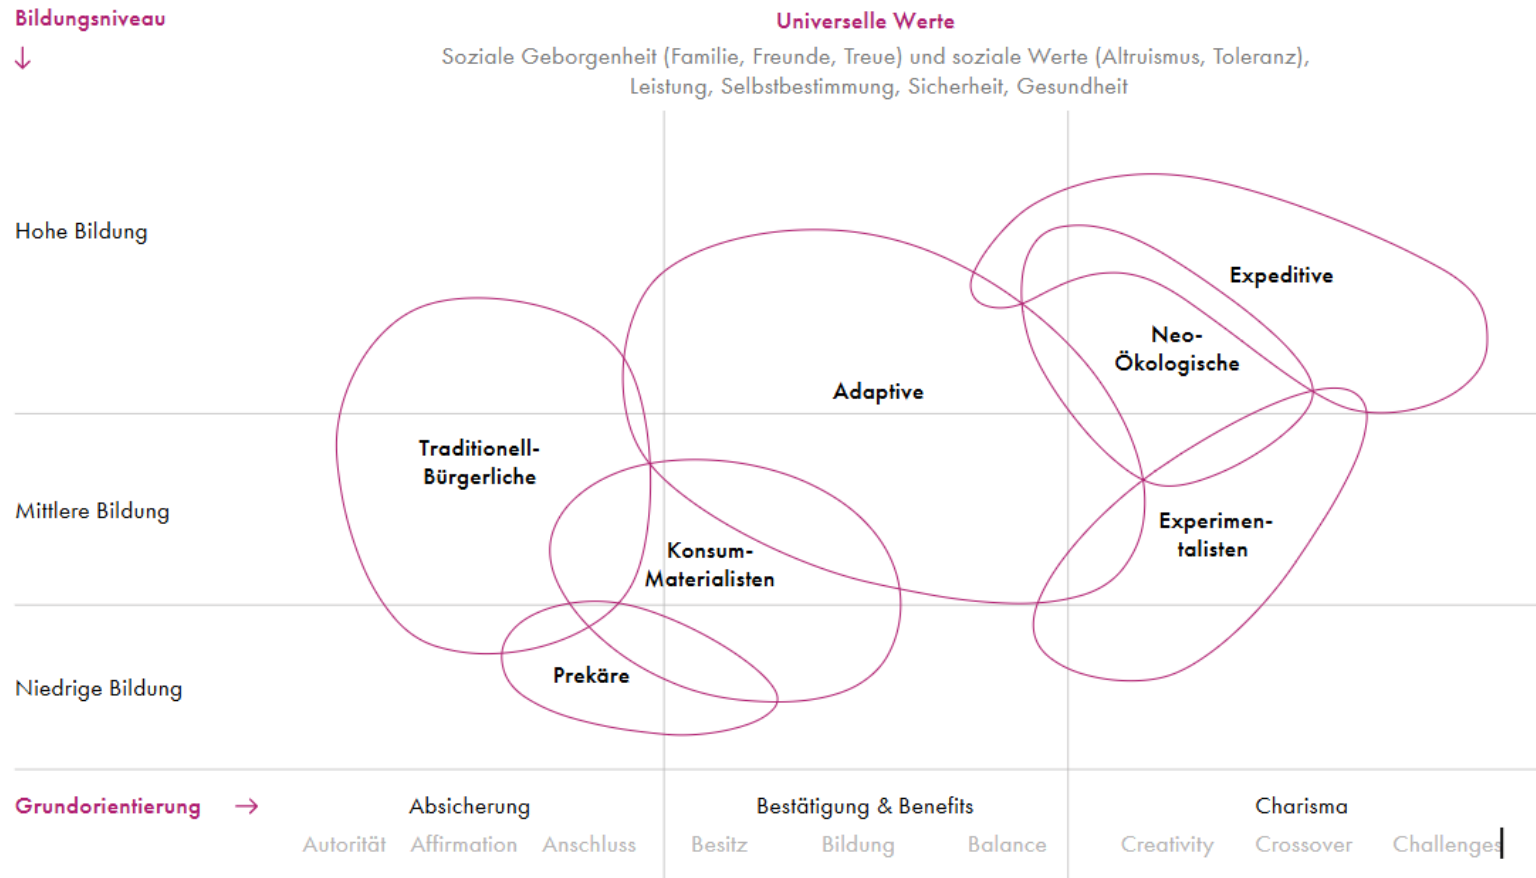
Bildungsniveau
↓

Universelle Werte
Soziale Geborgenheit (Familie, Freunde, Treue) und soziale Werte (Altruismus, Toleranz), Leistung, Selbstbestimmung, Sicherheit, Gesundheit

Hohe Bildung

Mittlere Bildung

Niedrige Bildung

Expeditive

Neo-Ökologische

Adaptive

Traditionell-Bürgerliche

Experimentalisten

Konsum-Materialisten

Prekäre

Grundorientierung →

Absicherung
Autorität Affirmation Anschluss

Bestätigung & Benefits
Besitz Bildung Balance

Charisma
Creativity Crossover Challenges